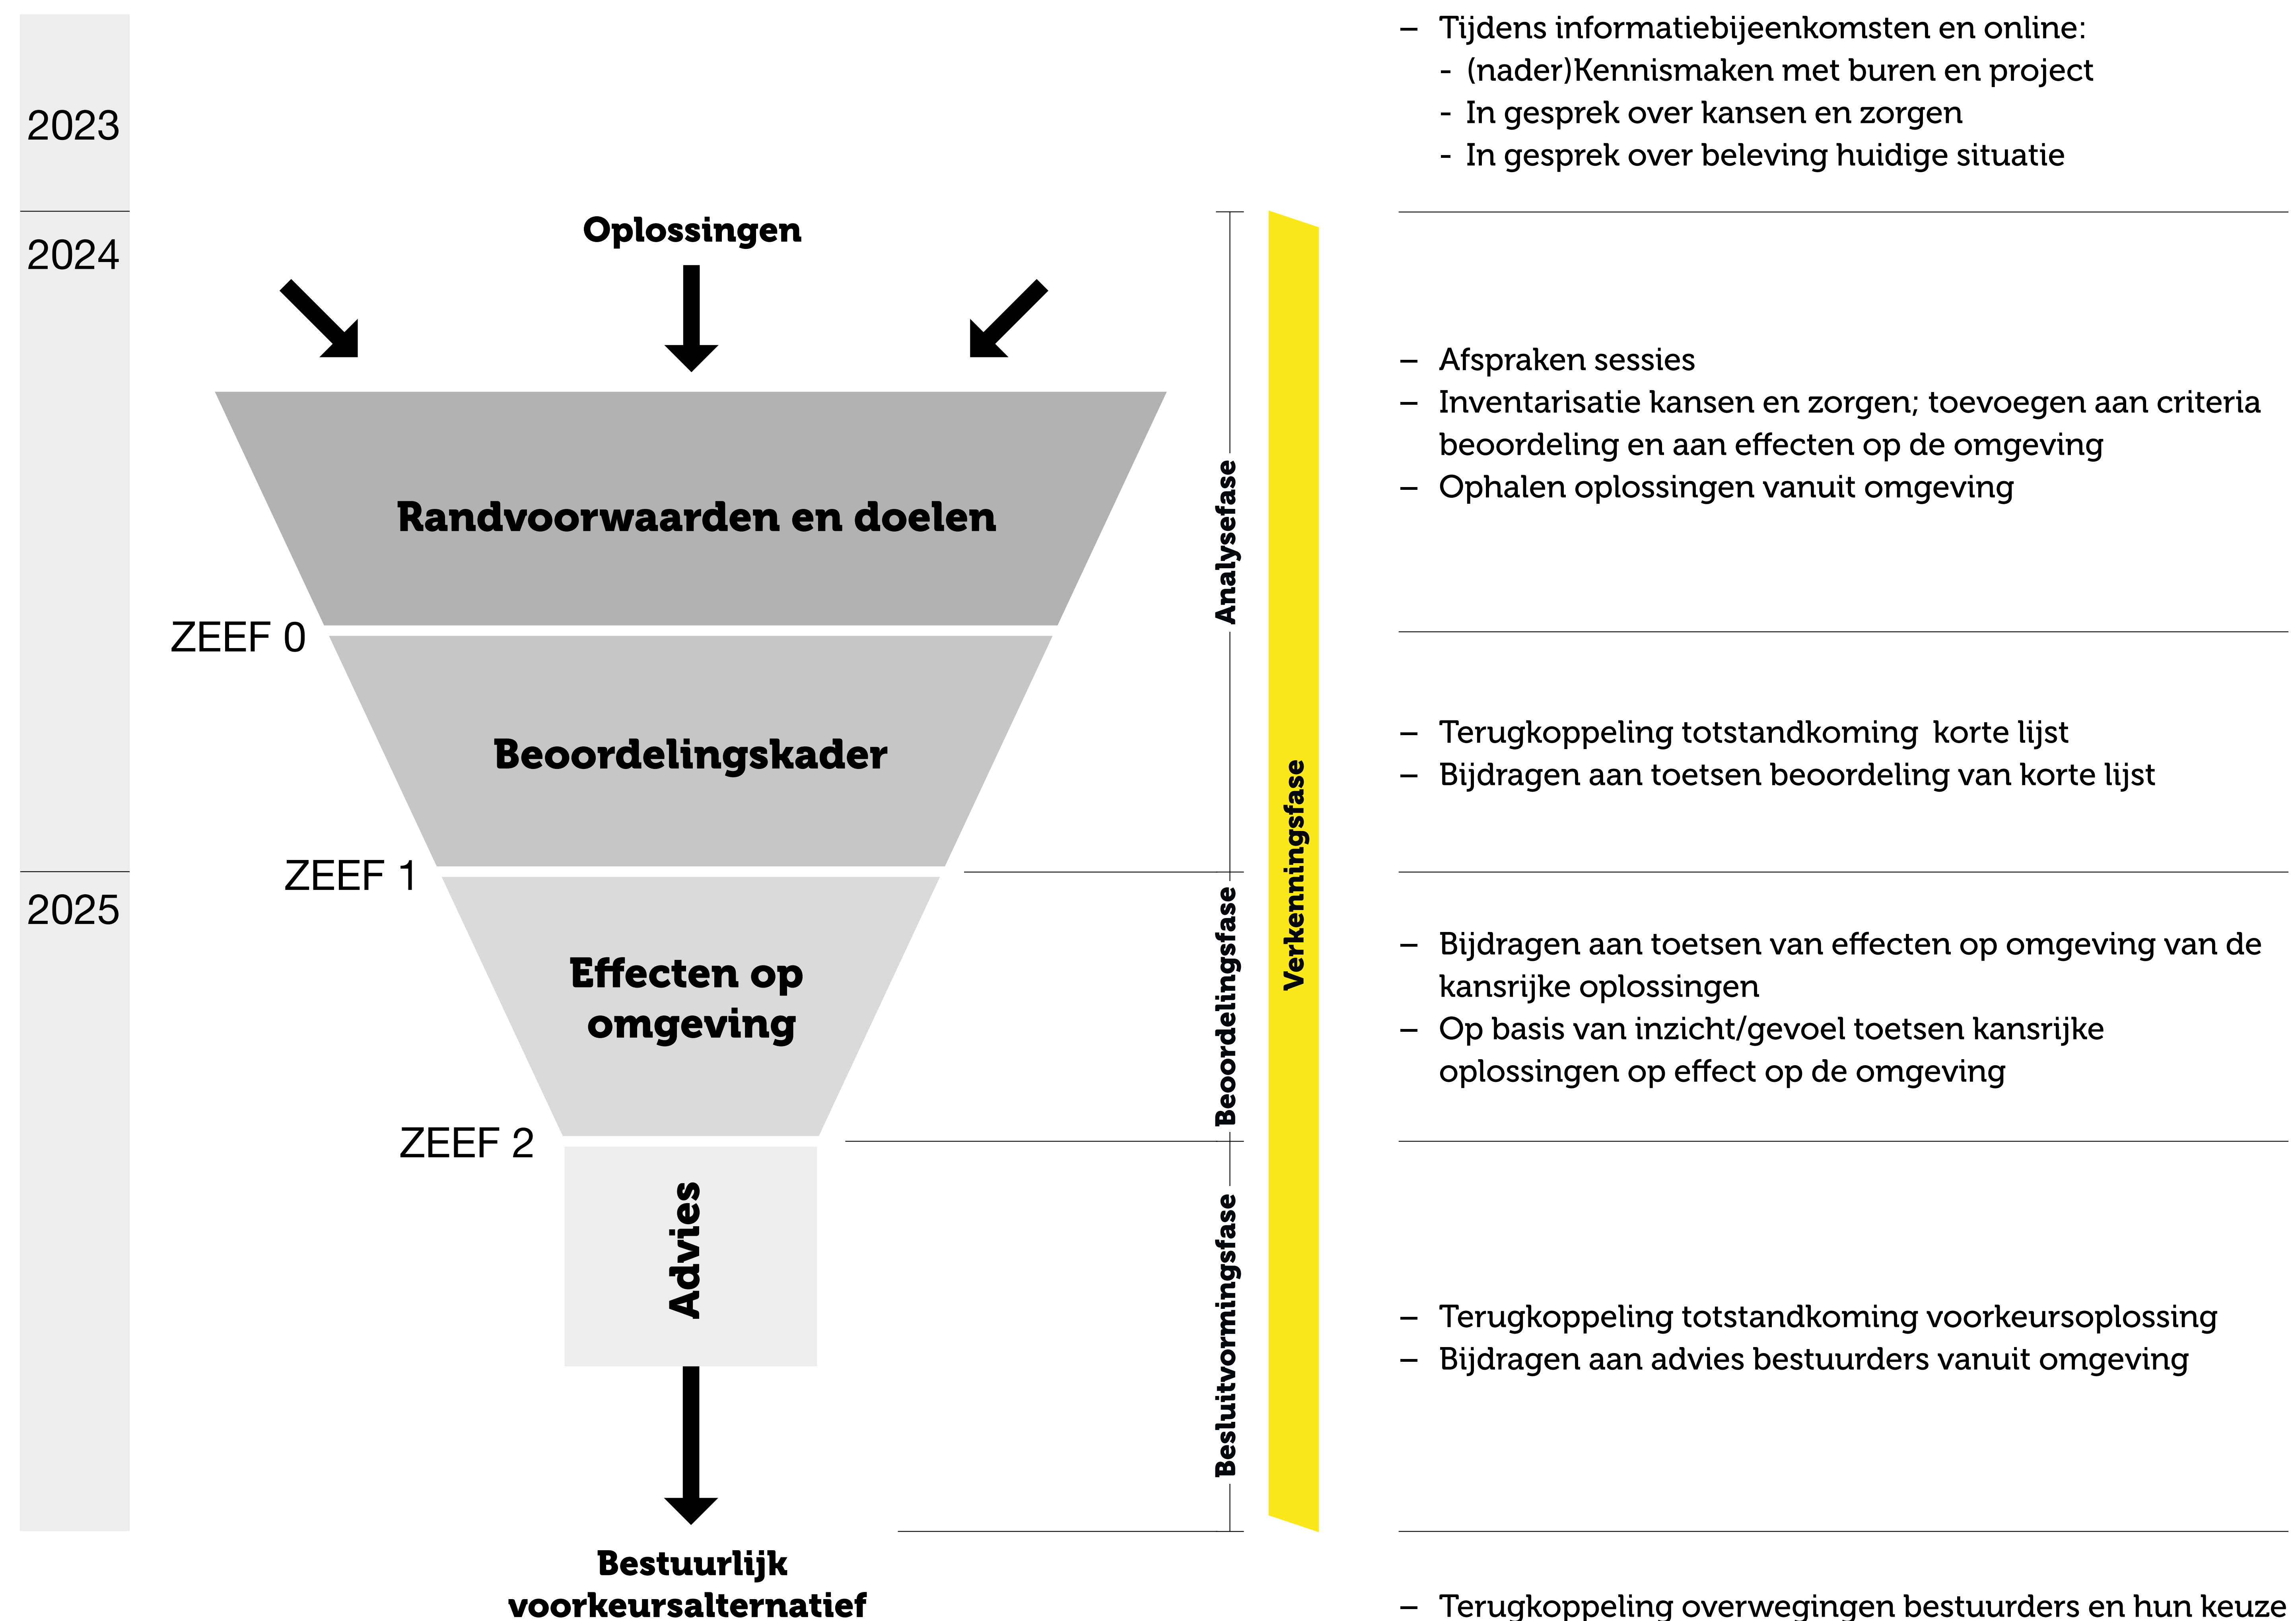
2023

2024

2025

Oplossingen

Randvoorwaarden en doelen

ZEEF 0

Beoordelingskader

ZEEF 1

Effecten op omgeving

ZEEF 2

Advies

Bestuurlijk voorkeursalternatief

Analysefase

Beoordelingsfase

Besluitvormingsfase

Verkenningsfase

– Tijdens informatiebijeenkomsten en online:
- (nader)Kennismaken met buren en project
- In gesprek over kansen en zorgen
- In gesprek over beleving huidige situatie

– Afspraken sessies
– Inventarisatie kansen en zorgen; toevoegen aan criteria beoordeling en aan effecten op de omgeving
– Ophalen oplossingen vanuit omgeving

– Terugkoppeling totstandkoming korte lijst
– Bijdragen aan toetsen beoordeling van korte lijst

– Bijdragen aan toetsen van effecten op omgeving van de kansrijke oplossingen
– Op basis van inzicht/gevoel toetsen kansrijke oplossingen op effect op de omgeving

– Terugkoppeling totstandkoming voorkeursoplossing
– Bijdragen aan advies bestuurders vanuit omgeving

– Terugkoppeling overwegingen bestuurders en hun keuze